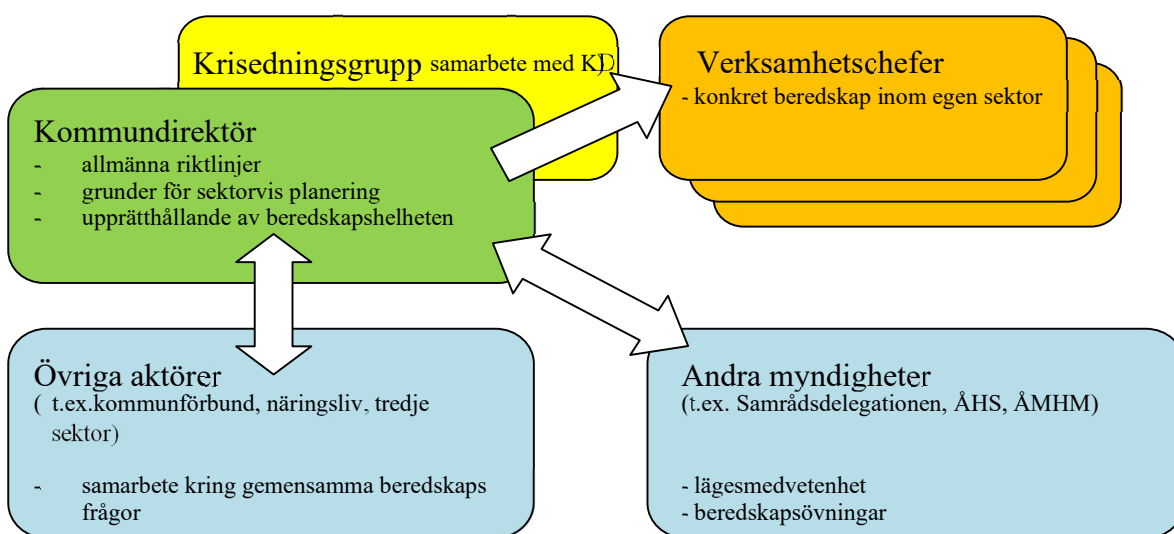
Krisedningsgrupp samarbete med KD

Verksamhetschefer
- konkret beredskap inom egen sektor

Kommundirektör
- allmänna riktlinjer
- grunder för sektorvis planering
- upprätthållande av beredskapshelheten

Övriga aktörer
( t.ex.kommunförbund, näringsliv, tredje sektor)

- samarbete kring gemensamma beredskaps frågor

Andra myndigheter
(t.ex. Samrådsdelegationen, ÅHS, ÅMHM)

- lägesmedvetenhet
- beredskapsövningar